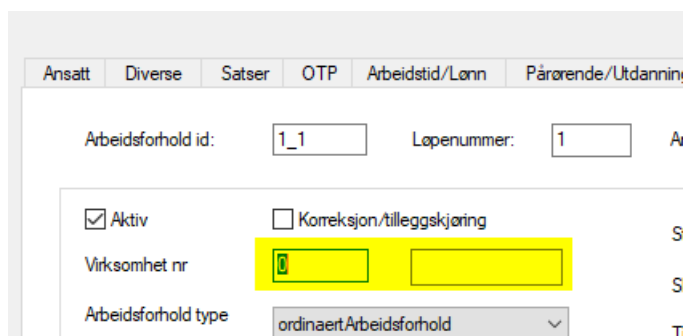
Ansatt | Diverse | Satser | OTP | Arbeidstid/Lønn | Pårørende/Utdanning

Arbeidsforhold id: 1_1

Løpenummer: 1

A

☑ Aktiv

☐ Korreksjon/tilleggskjøring

Virksomhet nr 0

Arbeidsforhold type ordinaertArbeidsforhold

S

S

S